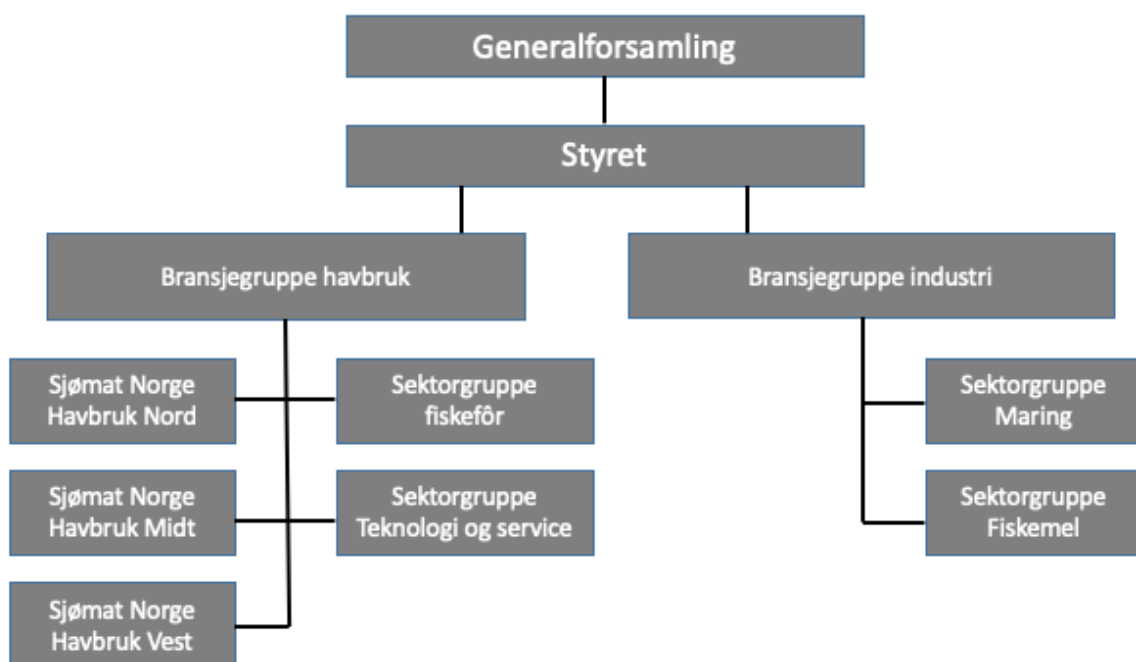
Generalforsamling

Styret

Bransjegruppe havbruk

Bransjegruppe industri

Sjømat Norge Havbruk Nord

Sektorgruppe fiskefôr

Sjømat Norge Havbruk Midt

Sektorgruppe Teknologi og service

Sjømat Norge Havbruk Vest

Sektorgruppe Maring

Sektorgruppe Fiskemel